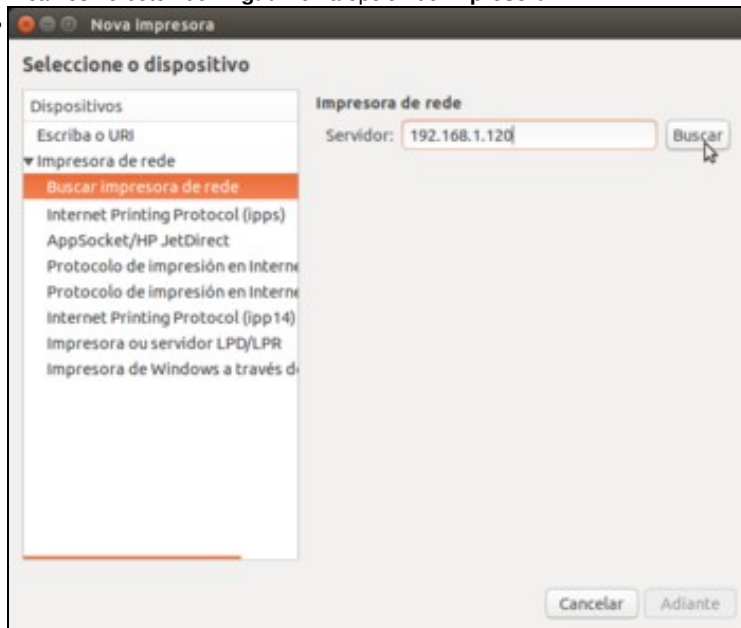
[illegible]

Nova impresora

Seleccione o dispositivo

Dispositivos
Escriba o URI
▾ Impresora de rede
Buscar impresora de rede
Internet Printing Protocol (ipps)
AppSocket/HP JetDirect
Protocolo de impresión en Interne
Protocolo de impresión en Interne
Internet Printing Protocol (ipp14)
Impresora ou servidor LPD/LPR
Impresora de Windows a través d

Impresora de rede
Servidor: 192.168.1.120
Buscar

Cancelar
Adiante